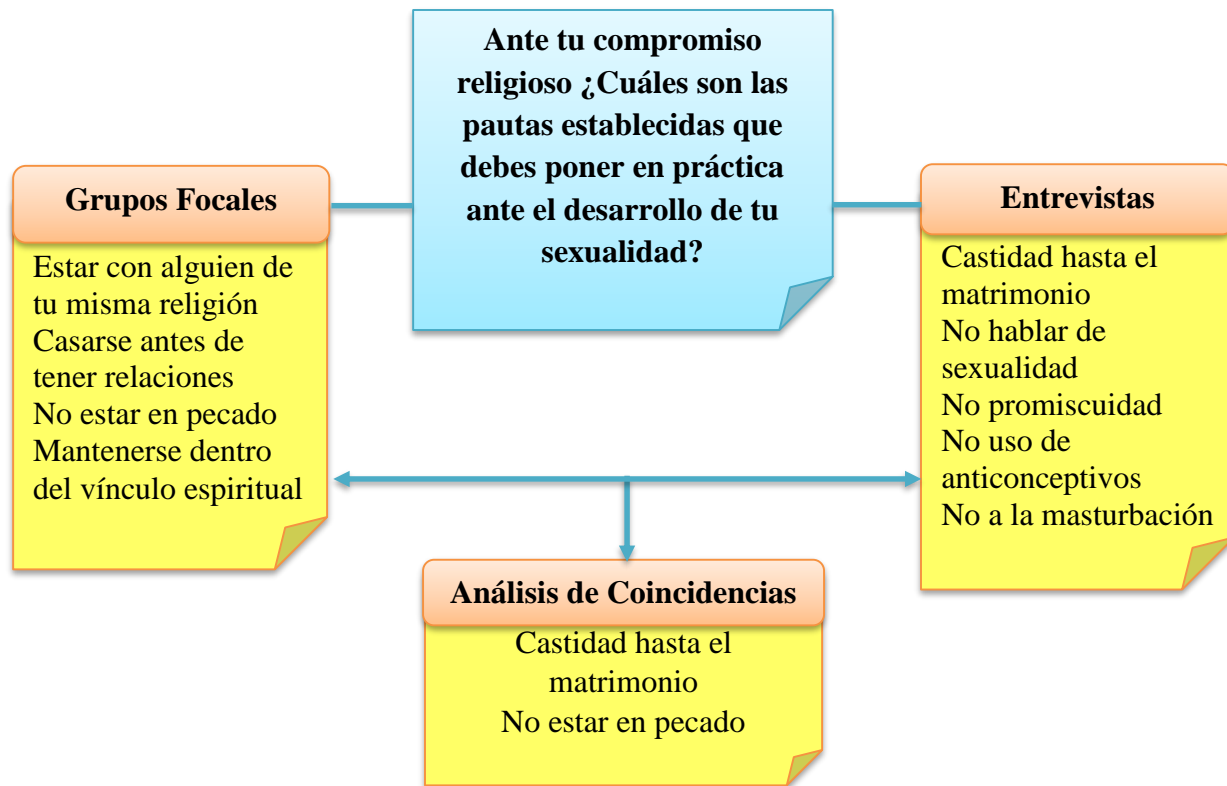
Ante tu compromiso religioso ¿Cuáles son las pautas establecidas que debes poner en práctica ante el desarrollo de tu sexualidad?

Grupos Focales

Estar con alguien de tu misma religión
Casarse antes de tener relaciones
No estar en pecado
Mantenerse dentro del vínculo espiritual

Entrevistas

Castidad hasta el matrimonio
No hablar de sexualidad
No promiscuidad
No uso de anticonceptivos
No a la masturbación

Análisis de Coincidencias

Castidad hasta el matrimonio
No estar en pecado